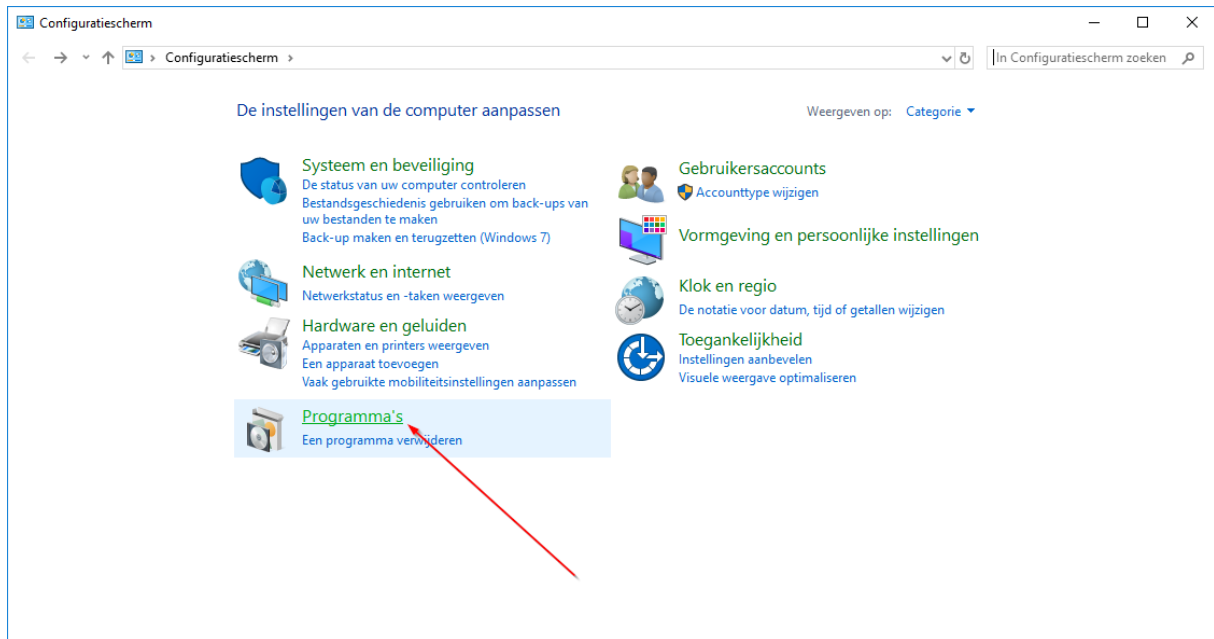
Configuratiescherm

Configuratiescherm ›

In Configuratiescherm zoeken

De instellingen van de computer aanpassen

Weergeven op: Categorie

Systeem en beveiliging
De status van uw computer controleren
Bestandsgeschiedenis gebruiken om back-ups van uw bestanden te maken
Back-up maken en terugzetten (Windows 7)

Netwerk en internet
Netwerkstatus en -taken weergeven

Hardware en geluiden
Apparaten en printers weergeven
Een apparaat toevoegen
Vaak gebruikte mobiliteitsinstellingen aanpassen

Programma's
Een programma verwijderen

Gebruikersaccounts
Accounttype wijzigen

Vormgeving en persoonlijke instellingen

Klok en regio
De notatie voor datum, tijd of getallen wijzigen

Toegankelijkheid
Instellingen aanbevelen
Visuele weergave optimaliseren